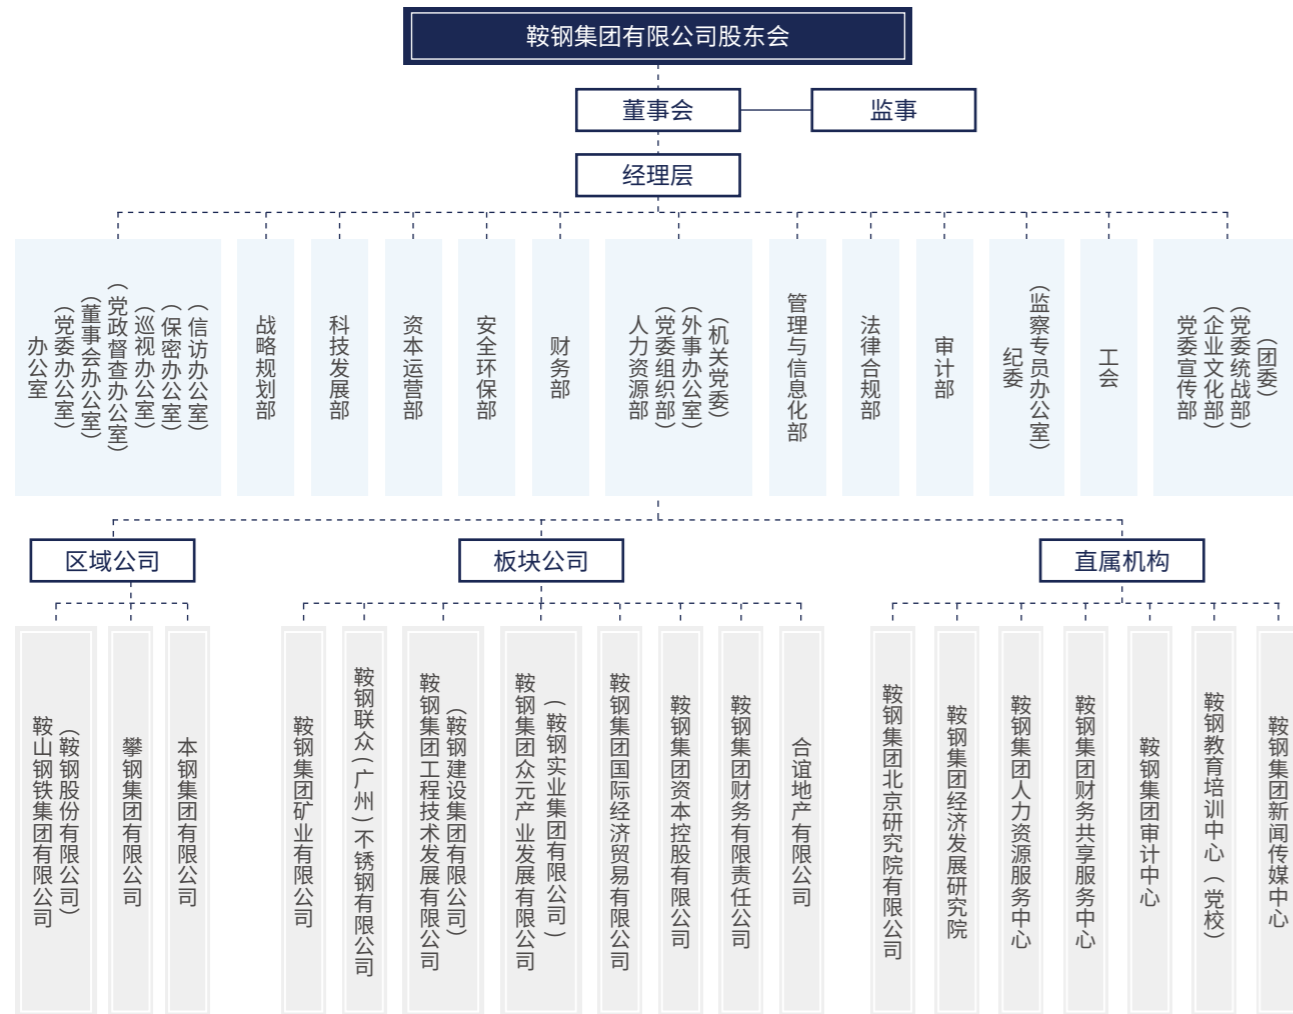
鞍钢集团有限公司股东会

董事会

监事

经理层

办公室
（党委办公室）
（董事会办公室）
（党政督查办公室）
（巡视办公室）
（保密办公室）
（信访办公室）

战略规划部

科技发展部

资本运营部

安全环保部

财务部

人力资源部
（党委组织部）
（外事办公室）
（机关党委）

管理与信息化部

法律合规部

审计部

纪委
（监察专员办公室）

工会

党委宣传部
（企业文化部）
（党委统战部）
（团委）

区域公司

板块公司

直属机构

鞍山钢铁集团有限公司
（鞍钢股份有限公司）

攀钢集团有限公司

本钢集团有限公司

鞍钢集团矿业有限公司

鞍钢联众（广州）不锈钢有限公司

鞍钢集团工程技术发展有限公司
（鞍钢建设集团有限公司）

鞍钢集团众元产业发展有限公司
（鞍钢实业集团有限公司）

鞍钢集团国际经济贸易有限公司

鞍钢集团资本控股有限公司

鞍钢集团财务有限责任公司

合谊地产有限公司

鞍钢集团北京研究院有限公司

鞍钢集团经济发展研究院

鞍钢集团人力资源服务中心

鞍钢集团财务共享服务中心

鞍钢集团审计中心

鞍钢教育培训中心（党校）

鞍钢集团新闻传媒中心